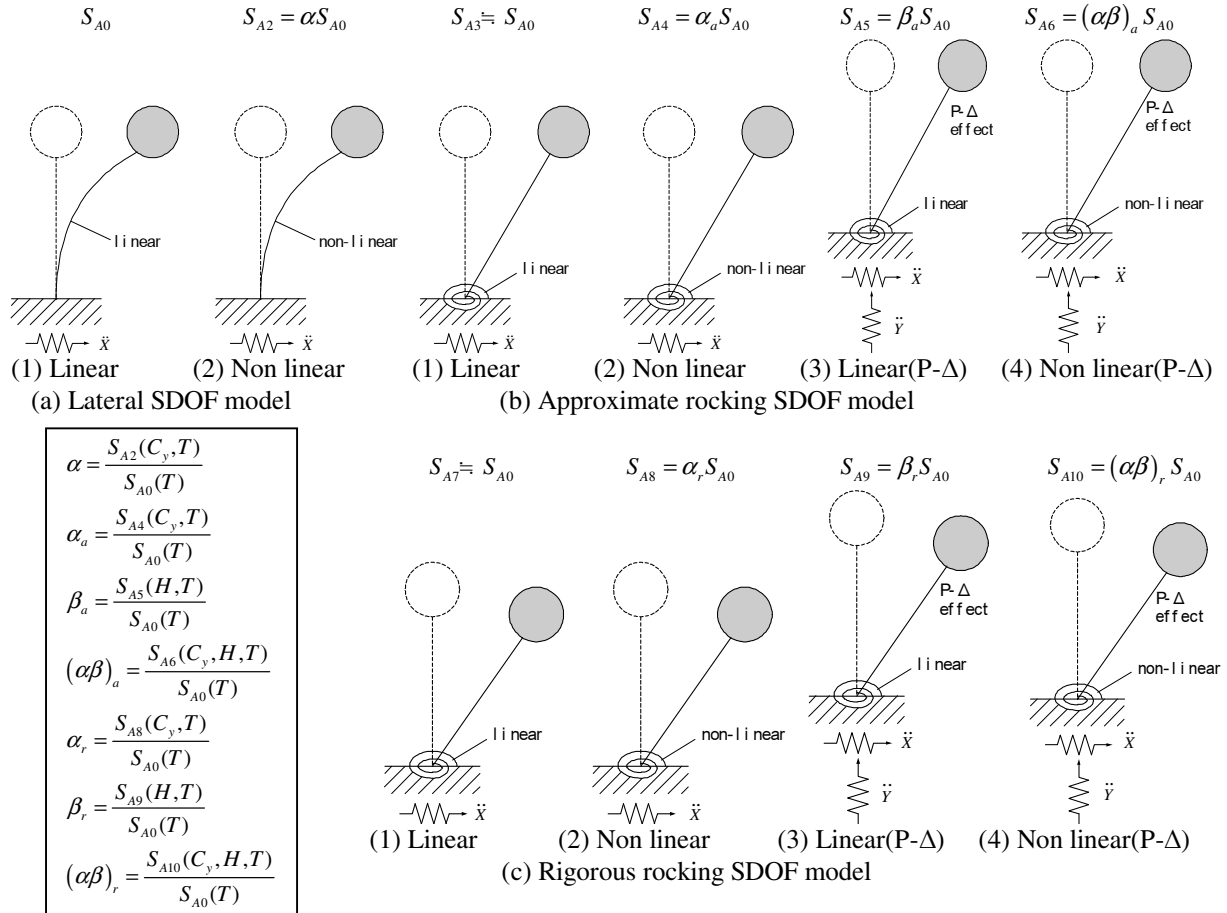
$S_{A0}$ $S_{A2} = \alpha S_{A0}$ $S_{A3} \fallingdotseq S_{A0}$ $S_{A4} = \alpha_a S_{A0}$ $S_{A5} = \beta_a S_{A0}$ $S_{A6} = (\alpha\beta)_a S_{A0}$

linear

non-linear

linear

non-linear

P-Δ effect

linear

P-Δ effect

non-linear

$\ddot{X}$ $\ddot{X}$ $\ddot{X}$ $\ddot{X}$ $\ddot{X}$ $\ddot{Y}$ $\ddot{X}$ $\ddot{Y}$

(1) Linear (2) Non linear (1) Linear (2) Non linear (3) Linear(P-Δ) (4) Non linear(P-Δ)

(a) Lateral SDOF model (b) Approximate rocking SDOF model

$\alpha = \frac{S_{A2}(C_y,T)}{S_{A0}(T)}$

$\alpha_a = \frac{S_{A4}(C_y,T)}{S_{A0}(T)}$

$\beta_a = \frac{S_{A5}(H,T)}{S_{A0}(T)}$

$(\alpha\beta)_a = \frac{S_{A6}(C_y,H,T)}{S_{A0}(T)}$

$\alpha_r = \frac{S_{A8}(C_y,T)}{S_{A0}(T)}$

$\beta_r = \frac{S_{A9}(H,T)}{S_{A0}(T)}$

$(\alpha\beta)_r = \frac{S_{A10}(C_y,H,T)}{S_{A0}(T)}$

$S_{A7} \fallingdotseq S_{A0}$ $S_{A8} = \alpha_r S_{A0}$ $S_{A9} = \beta_r S_{A0}$ $S_{A10} = (\alpha\beta)_r S_{A0}$

P-Δ effect

P-Δ effect

linear

non-linear

linear

non-linear

$\ddot{X}$ $\ddot{X}$ $\ddot{X}$ $\ddot{Y}$ $\ddot{X}$ $\ddot{Y}$

(1) Linear (2) Non linear (3) Linear(P-Δ) (4) Non linear(P-Δ)

(c) Rigorous rocking SDOF model